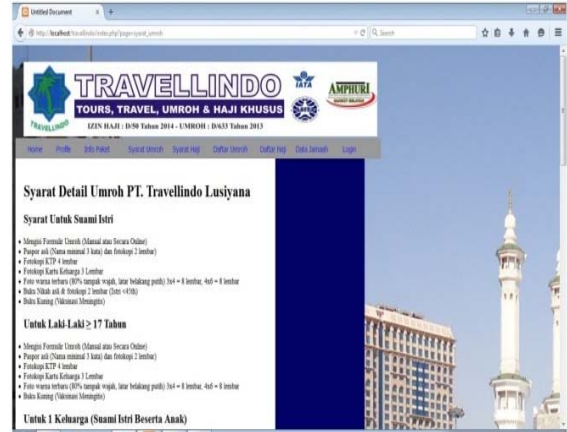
Untitled Document

http://localhost/travellindo/index.php?page=syarat_umroh

Search

TRAVELLINDO

TOURS, TRAVEL, UMROH & HAJI KHUSUS

TRAVELLINDO

IATA

AMPHURI

IZIN HAJI : D/50 Tahun 2014 - UMROH : D/633 Tahun 2013

Home Profile Info Paket Syarat Umroh Syarat Haji Daftar Umroh Daftar Haji Data Jamaah Login

Syarat Detail Umroh PT. Travellindo Lusiyana

Syarat Untuk Suami Istri

• Mengisi Formulir Umroh (Manual atau Secara Online)
• Paspor asli (Nama minimal 3 kata) dan fotokopi 2 lembar
• Fotokopi KTP 4 lembar
• Fotokopi Kartu Keluarga 3 Lembar
• Foto warna terbaru (80% tampak wajah, latar belakang putih) 3x4 = 8 lembar, 4x6 = 8 lembar
• Buku Nikah asli & fotokopi 2 lembar (Istri <45th)
• Buku Kuning (Vaksinasi Meningitis)

Untuk Laki-Laki ≥ 17 Tahun

• Mengisi Formulir Umroh (Manual atau Secara Online)
• Paspor asli (Nama minimal 3 kata) dan fotokopi 2 lembar
• Fotokopi KTP 4 lembar
• Fotokopi Kartu Keluarga 3 Lembar
• Foto warna terbaru (80% tampak wajah, latar belakang putih) 3x4 = 8 lembar, 4x6 = 8 lembar
• Buku Kuning (Vaksinasi Meningitis)

Untuk 1 Keluarga (Suami Istri Beserta Anak)